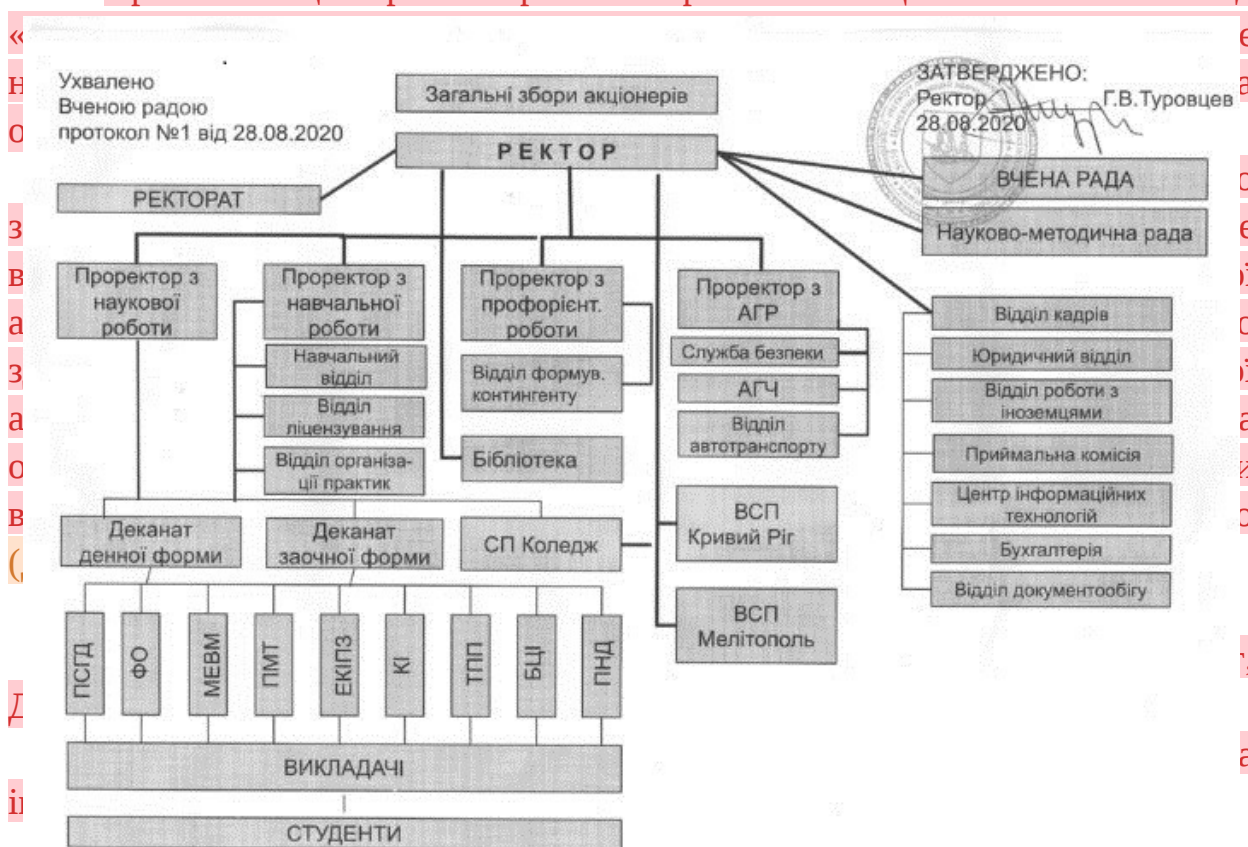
Ухвалено
Вченою радою
протокол №1 від 28.08.2020

Загальні збори акціонерів

ЗАТВЕРДЖЕНО:
Ректор Г.В.Туровцев
28.08.2020

РЕКТОР

РЕКТОРАТ

ВЧЕНА РАДА

Науково-методична рада

Проректор з наукової роботи

Проректор з навчальної роботи

Навчальний відділ

Відділ ліцензування

Відділ організації практик

Проректор з профорієнт. роботи

Відділ формув. контингенту

Бібліотека

Проректор з АГР

Служба безпеки

АГЧ

Відділ автотранспорту

Відділ кадрів

Юридичний відділ

Відділ роботи з іноземцями

Приймальна комісія

Центр інформаційних технологій

Бухгалтерія

Відділ документообігу

Деканат денної форми

Деканат заочної форми

СП Коледж

ВСП Кривий Ріг

ВСП Мелітополь

ПСГД

ФО

МЕВМ

ПМТ

ЕКІПЗ

КІ

ТПП

БЦІ

ПНД

ВИКЛАДАЧІ

СТУДЕНТИ